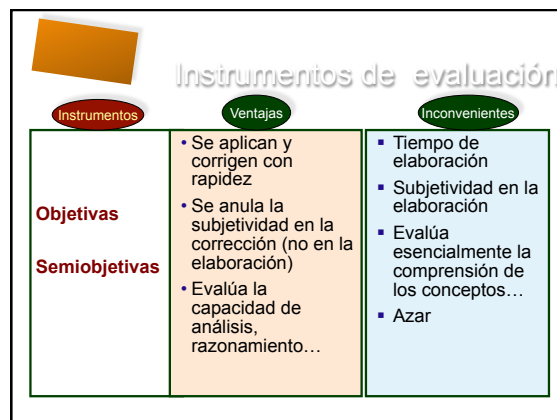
Instrumentos de evaluación

Instrumentos

Ventajas

Inconvenientes

Objetivas

Semiobjetivas

• Se aplican y corrigen con rapidez
• Se anula la subjetividad en la corrección (no en la elaboración)
• Evalúa la capacidad de análisis, razonamiento…

▪ Tiempo de elaboración
▪ Subjetividad en la elaboración
▪ Evalúa esencialmente la comprensión de los conceptos…
▪ Azar